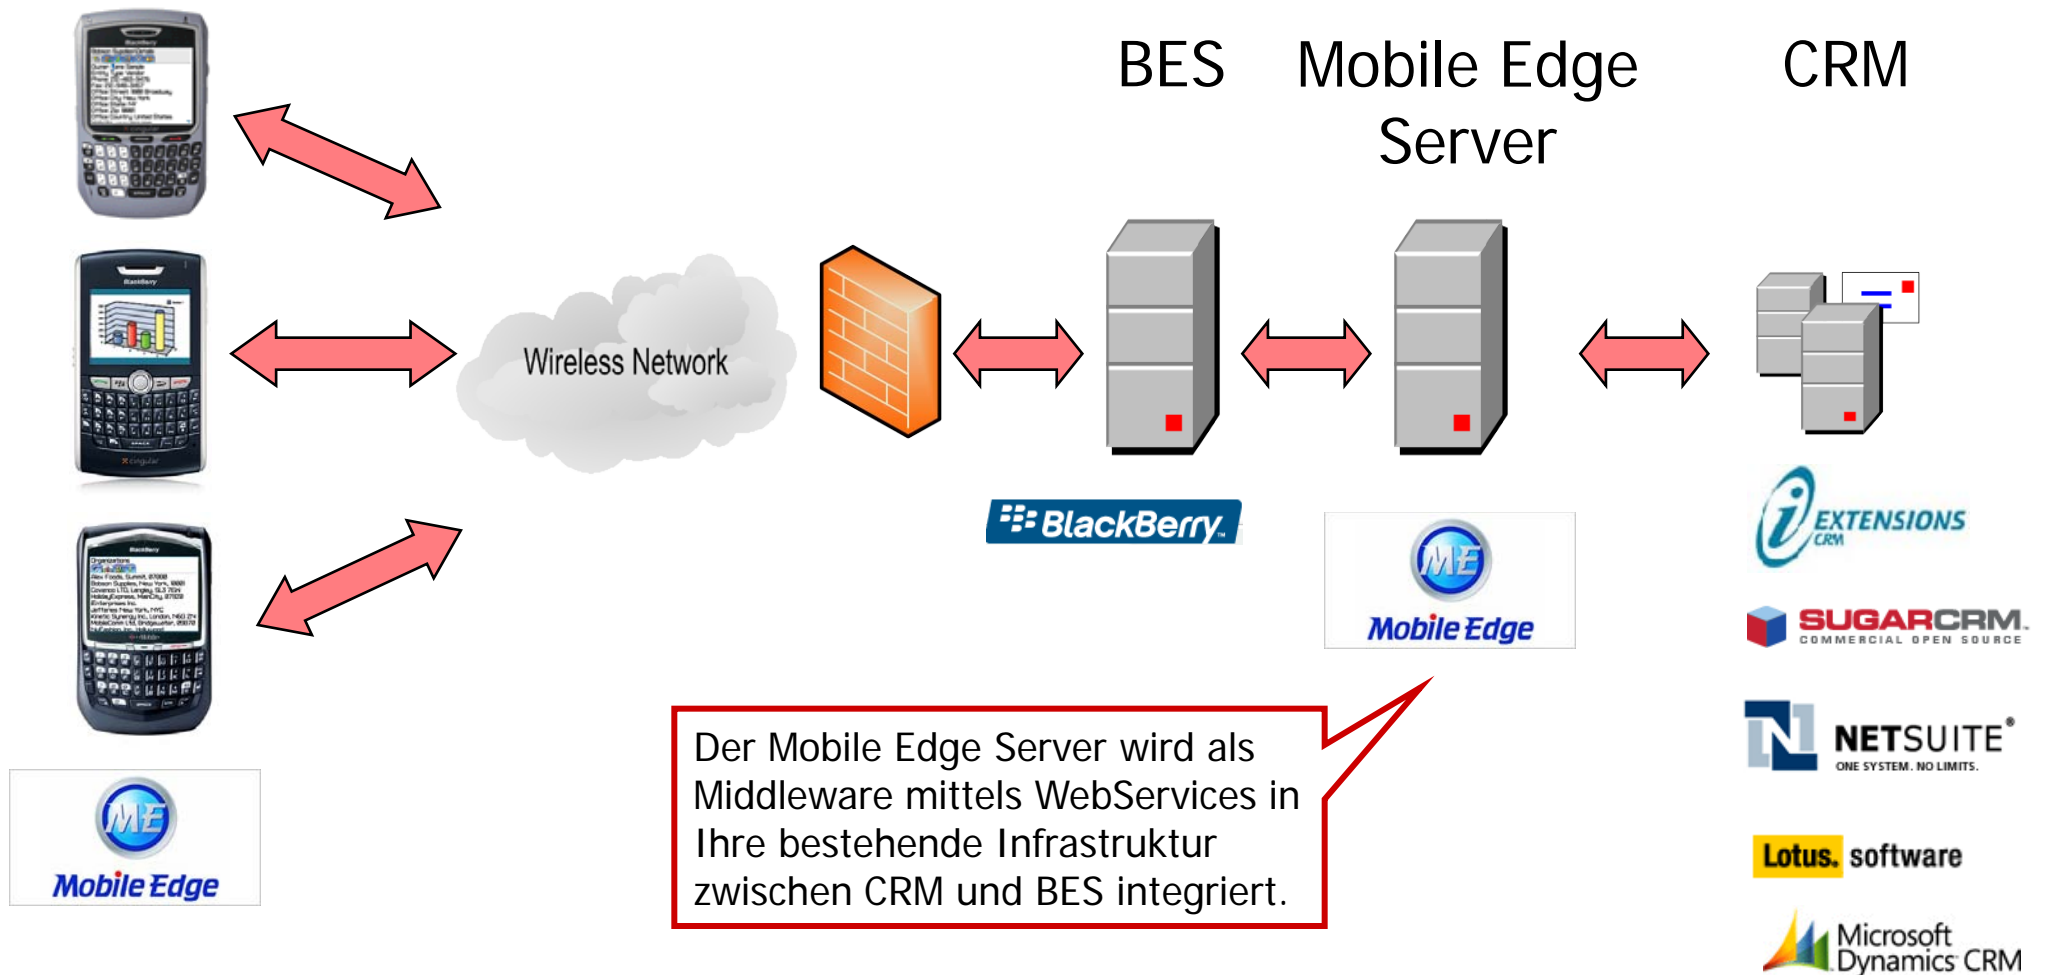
BES

Mobile Edge Server

CRM

Wireless Network

BlackBerry

ME
Mobile Edge

ME
Mobile Edge

EXTENSIONS CRM

SUGARCRM
COMMERCIAL OPEN SOURCE

NETSUITE
ONE SYSTEM. NO LIMITS.

Lotus. software

Microsoft Dynamics CRM

Der Mobile Edge Server wird als Middleware mittels WebServices in Ihre bestehende Infrastruktur zwischen CRM und BES integriert.